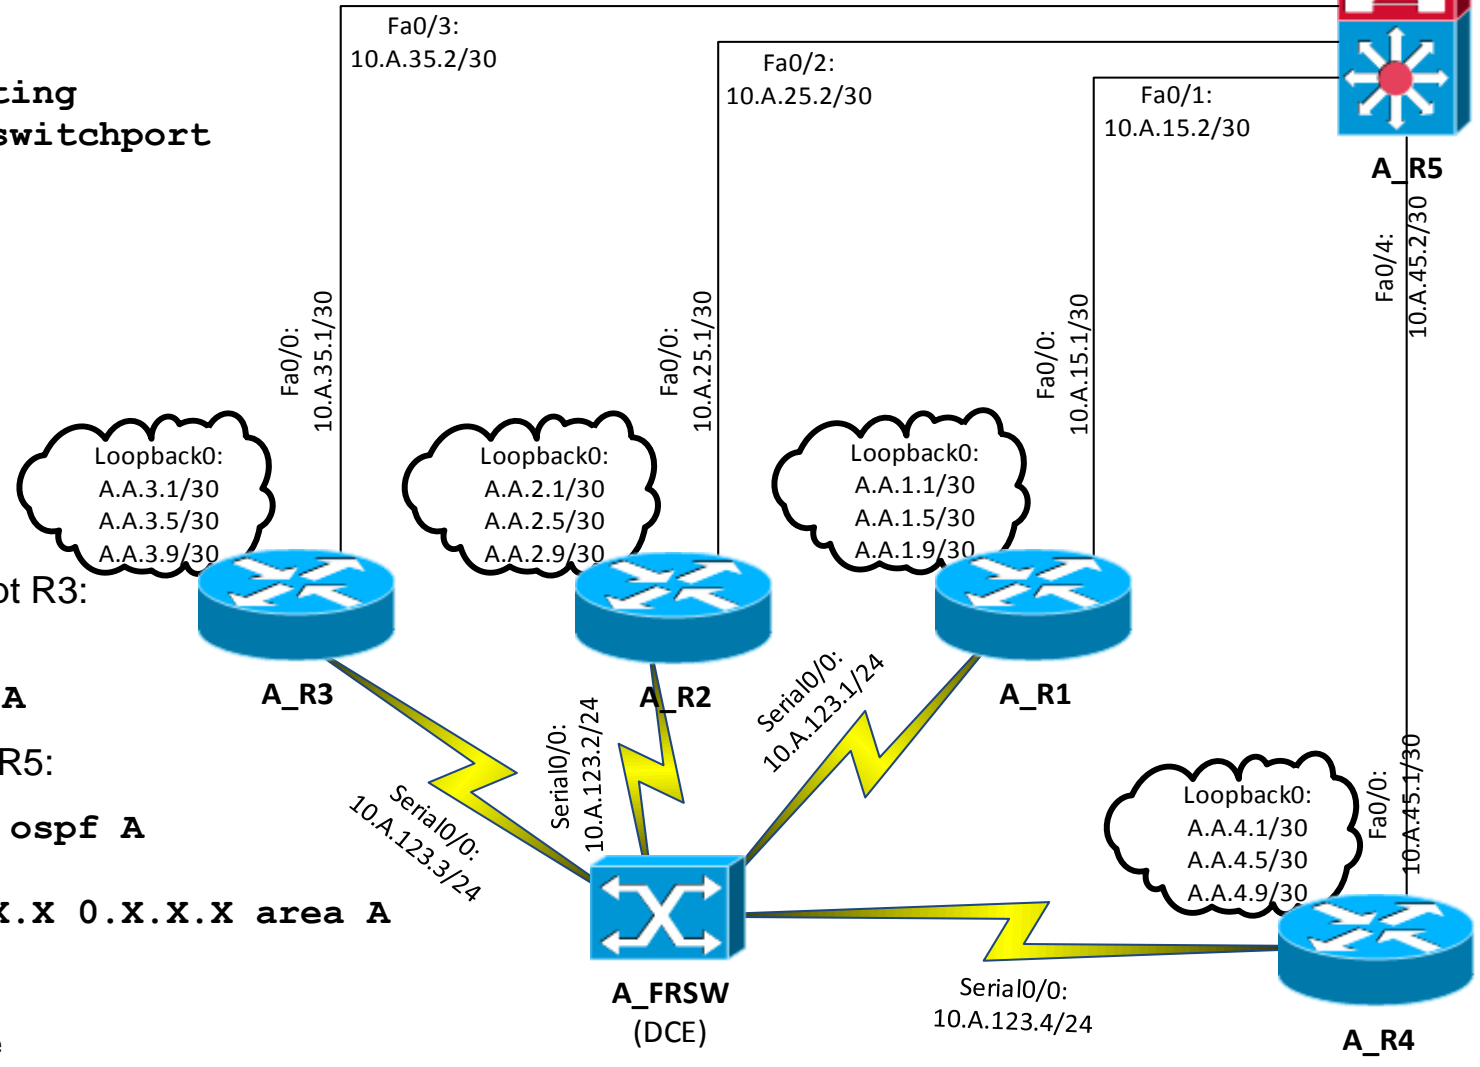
ting
switchport

ot R3:

A

R5:

ospf A

X.X 0.X.X.X area A

Fa0/3:
10.A.35.2/30

Fa0/2:
10.A.25.2/30

Fa0/1:
10.A.15.2/30

A_R5

Fa0/4:
10.A.45.2/30

Fa0/0:
10.A.35.1/30

Fa0/0:
10.A.25.1/30

Fa0/0:
10.A.15.1/30

Loopback0:
A.A.3.1/30
A.A.3.5/30
A.A.3.9/30

Loopback0:
A.A.2.1/30
A.A.2.5/30
A.A.2.9/30

Loopback0:
A.A.1.1/30
A.A.1.5/30
A.A.1.9/30

A_R3

A_R2

A_R1

Serial0/0:
10.A.123.2/24

Serial0/0:
10.A.123.1/24

Serial0/0:
10.A.123.3/24

Loopback0:
A.A.4.1/30
A.A.4.5/30
A.A.4.9/30

Fa0/0:
10.A.45.1/30

A_FRSW
(DCE)

Serial0/0:
10.A.123.4/24

A_R4